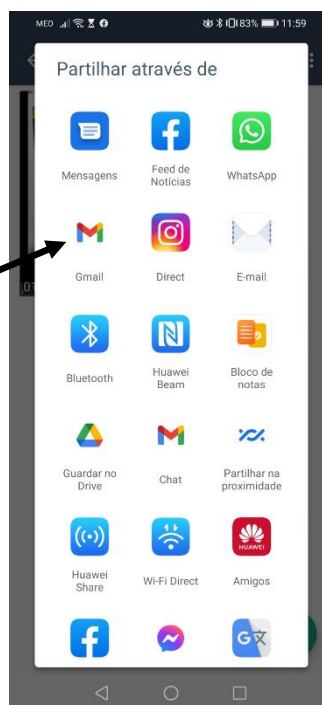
MEO 83% 11:59

Partilhar através de

Mensagens
Feed de Notícias
WhatsApp

Gmail
Direct
E-mail

Bluetooth
Huawei Beam
Bloco de notas

Guardar no Drive
Chat
Partilhar na proximidade

Huawei Share
Wi-Fi Direct
Amigos